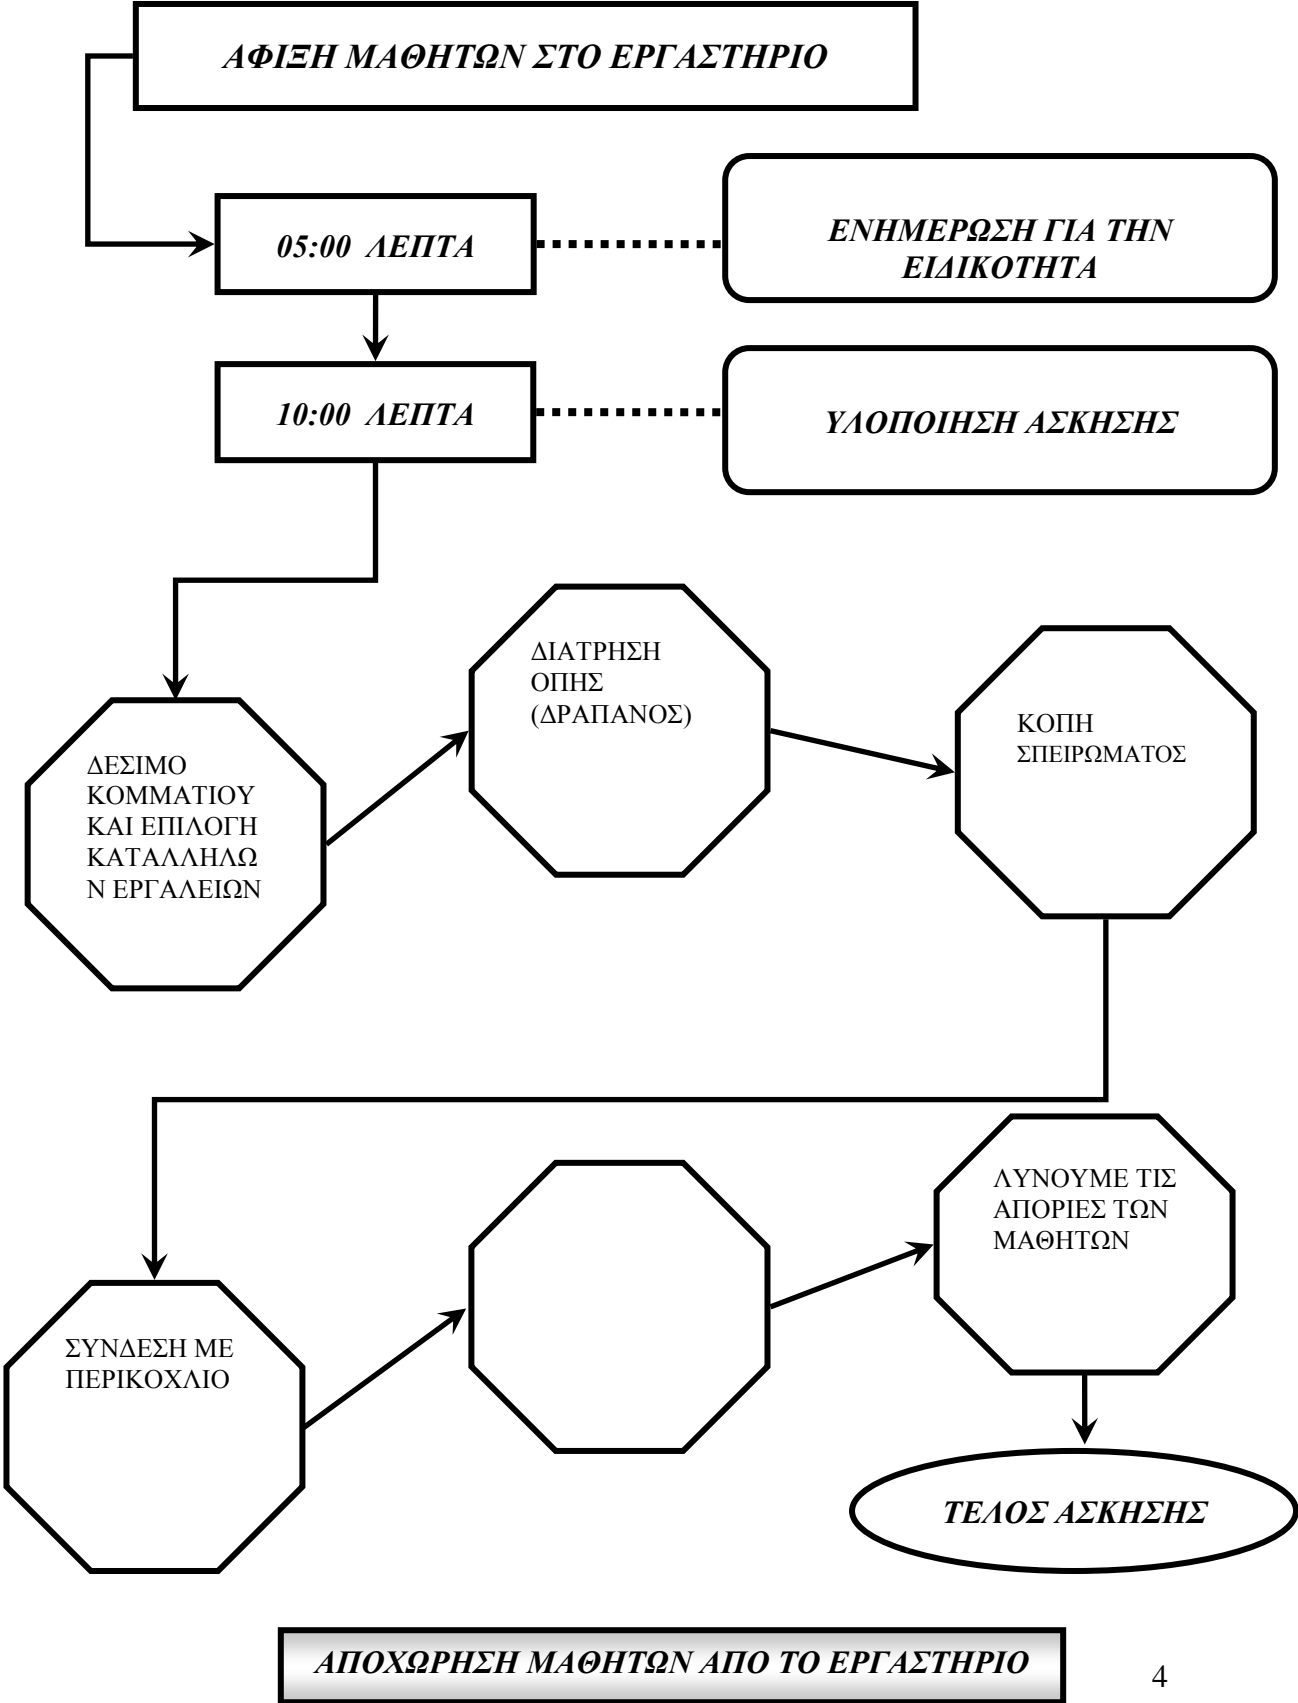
ΑΦΙΞΗ ΜΑΘΗΤΩΝ ΣΤΟ ΕΡΓΑΣΤΗΡΙΟ

05:00 ΛΕΠΤΑ

ΕΝΗΜΕΡΩΣΗ ΓΙΑ ΤΗΝ ΕΙΔΙΚΟΤΗΤΑ

10:00 ΛΕΠΤΑ

ΥΛΟΠΟΙΗΣΗ ΑΣΚΗΣΗΣ

ΔΕΣΙΜΟ ΚΟΜΜΑΤΙΟΥ ΚΑΙ ΕΠΙΛΟΓΗ ΚΑΤΑΛΛΗΛΩ Ν ΕΡΓΑΛΕΙΩΝ

ΔΙΑΤΡΗΣΗ ΟΠΗΣ (ΔΡΑΠΑΝΟΣ)

ΚΟΠΗ ΣΠΕΙΡΩΜΑΤΟΣ

ΣΥΝΔΕΣΗ ΜΕ ΠΕΡΙΚΟΧΛΙΟ

ΛΥΝΟΥΜΕ ΤΙΣ ΑΠΟΡΙΕΣ ΤΩΝ ΜΑΘΗΤΩΝ

ΤΕΛΟΣ ΑΣΚΗΣΗΣ

ΑΠΟΧΩΡΗΣΗ ΜΑΘΗΤΩΝ ΑΠΟ ΤΟ ΕΡΓΑΣΤΗΡΙΟ

4